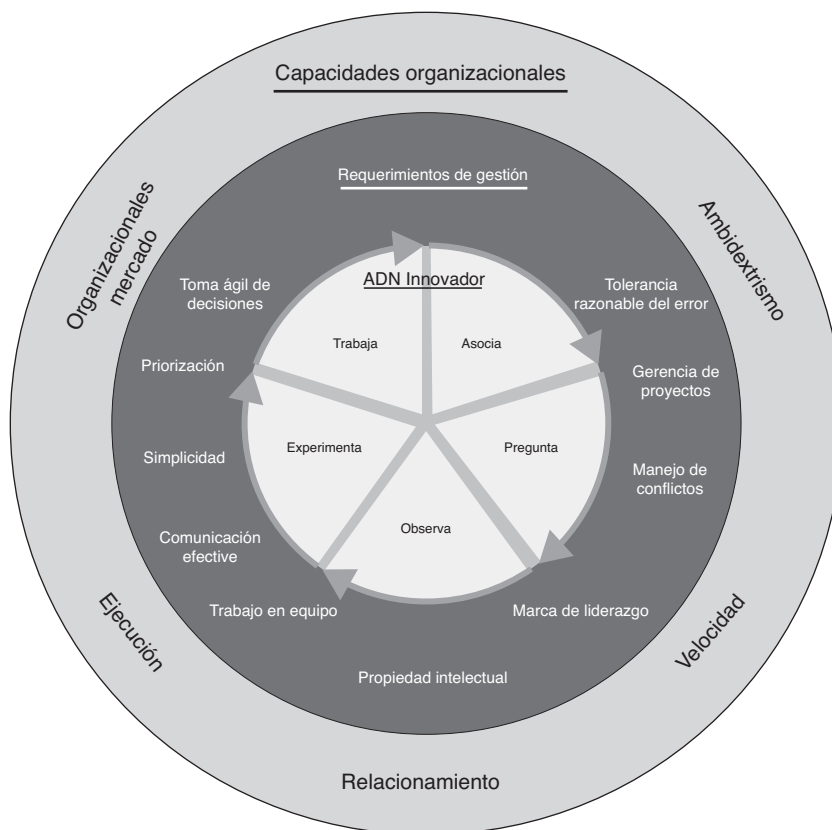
Capacidades organizacionales

Organizacionales mercado

Ambidextrismo

Requerimientos de gestión

ADN Innovador

Toma ágil de decisiones

Tolerancia razonable del error

Trabaja

Asocia

Priorización

Gerencia de proyectos

Experimenta

Pregunta

Simplicidad

Manejo de conflictos

Observa

Comunicación efective

Trabajo en equipo

Marca de liderazgo

Ejecución

Velocidad

Propiedad intelectual

Relacionamiento